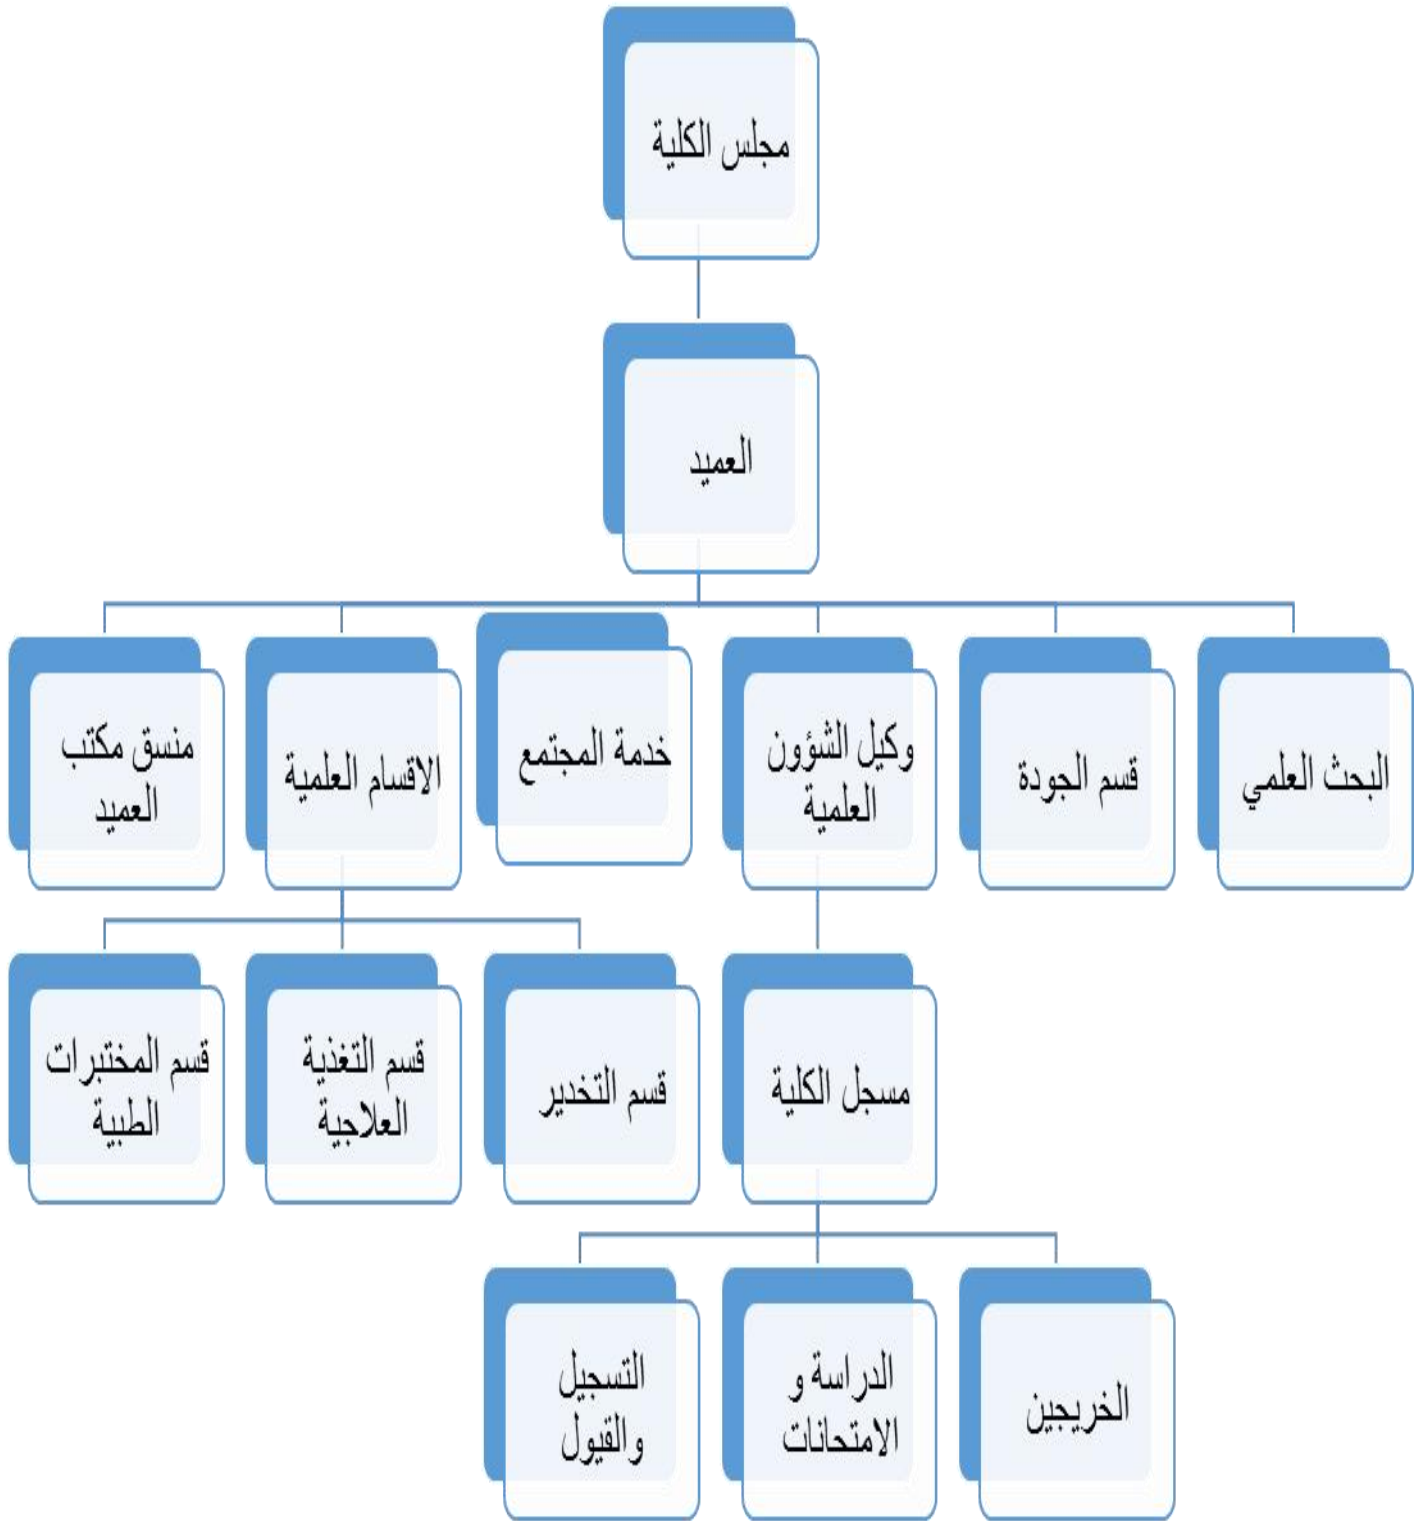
مجلس الكلية

العميد

البحث العلمي

قسم الجودة

وكيل الشؤون العلمية

خدمة المجتمع

الاقسام العلمية

منسق مكتب العميد

مسجل الكلية

قسم التخدير

قسم التغذية العلاجية

قسم المختبرات الطبية

الخريجين

الدراسة و الامتحانات

التسجيل والقبول